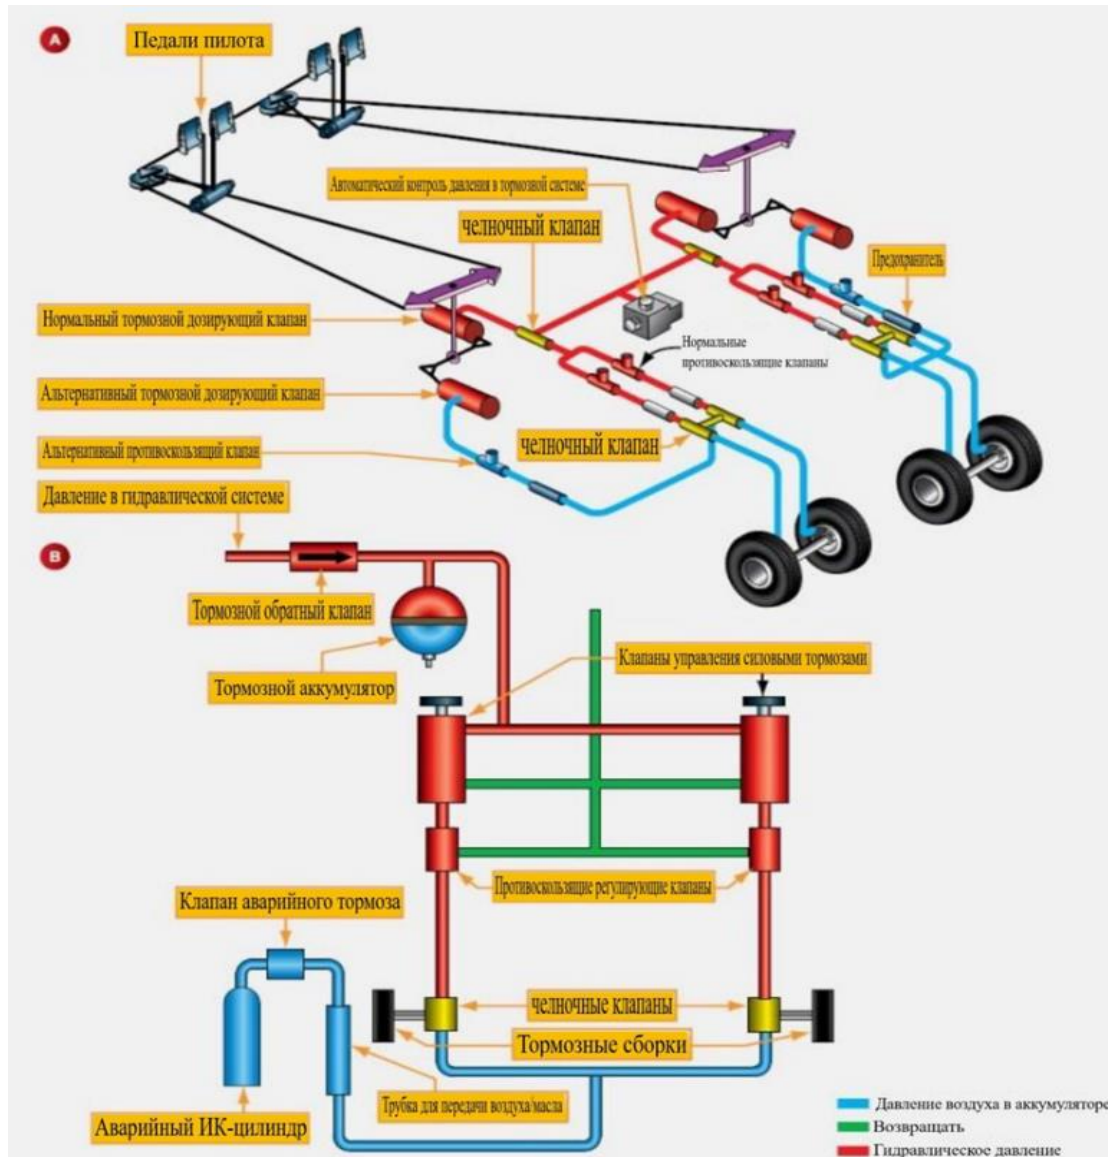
A

Педали пилота

Автоматический контроль давления в тормозной системе

челночный клапан

Предохранитель

Нормальный тормозной дозирующий клапан

Нормальные противоскользящие клапаны

Альтернативный тормозной дозирующий клапан

Альтернативный противоскользящий клапан

челночный клапан

Давление в гидравлической системе

B

Тормозной обратный клапан

Тормозной аккумулятор

Клапаны управления силовыми тормозами

Противоскользящие регулирующие клапаны

Клапан аварийного тормоза

челночные клапаны

Тормозные сборки

Трубка для передачи воздуха/масла

Аварийный ИК-цилиндр

Давление воздуха в аккумуляторе
Возвращать
Гидравлическое давление